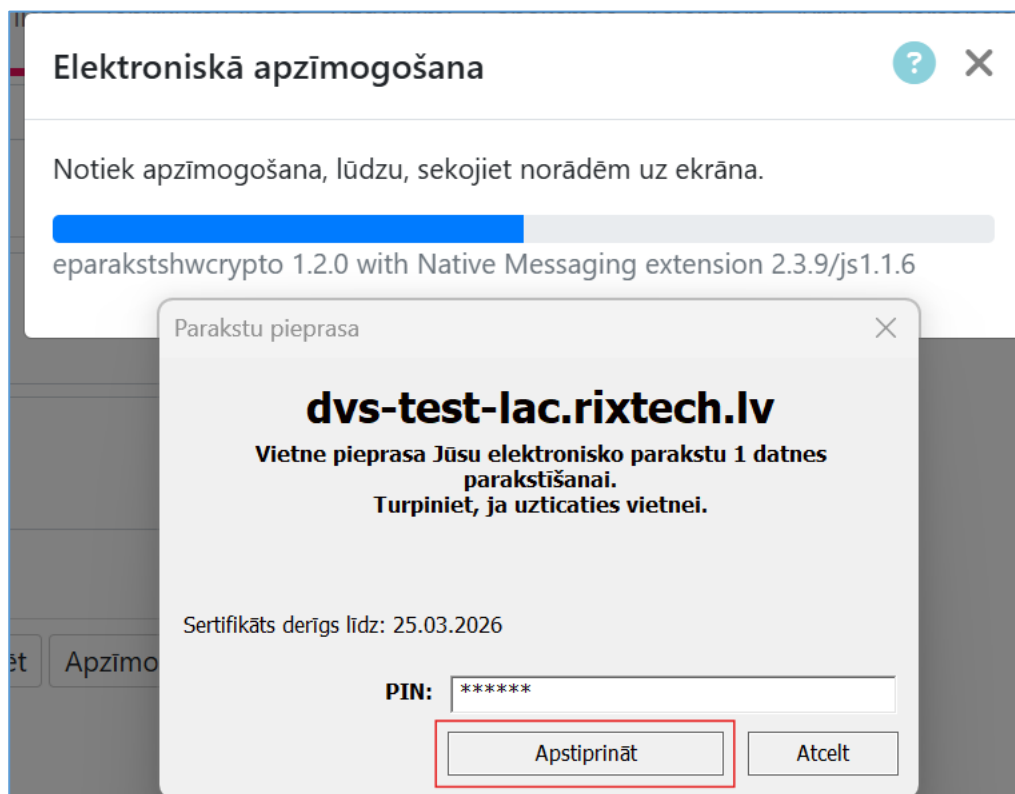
Elektroniskā apzīmogošana

?

✕

Notiek apzīmogošana, lūdzu, sekojiet norādēm uz ekrāna.

eparakstshwcrypto 1.2.0 with Native Messaging extension 2.3.9/js1.1.6

ēt

Apzīmo

Parakstu pieprasa

✕

dvs-test-lac.rixtech.lv

Vietne pieprasa Jūsu elektronisko parakstu 1 datnes parakstīšanai.
Turpiniet, ja uzticaties vietnei.

Sertifikāts derīgs līdz: 25.03.2026

PIN: ******

Apstiprināt

Atcelt